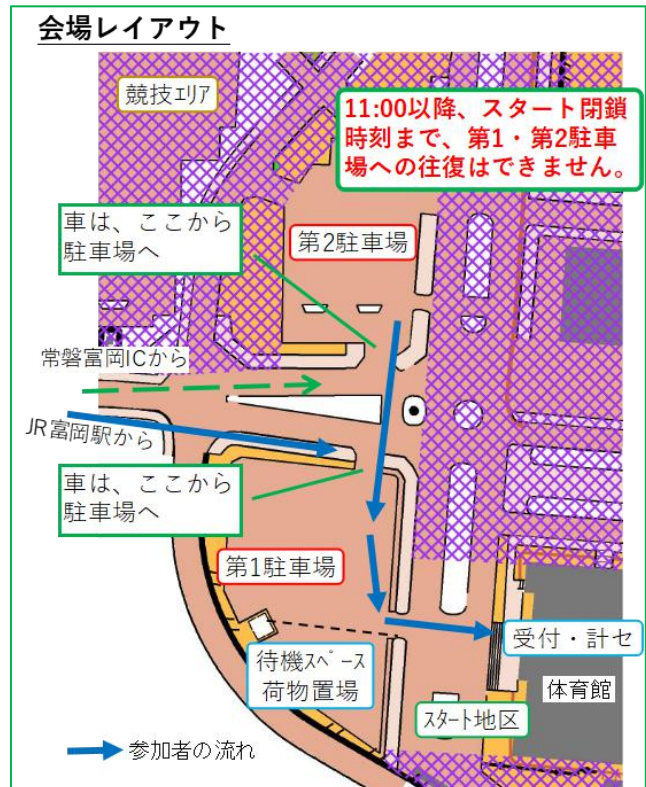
会場レイアウト

競技エリア

11:00以降、スタート閉鎖時刻まで、第1・第2駐車場への往復はできません。

車は、ここから駐車場へ

第2駐車場

常磐富岡ICから

JR富岡駅から

車は、ここから駐車場へ

第1駐車場

受付・計セ

待機スペース
荷物置場

体育館

スタート地区

参加者の流れ